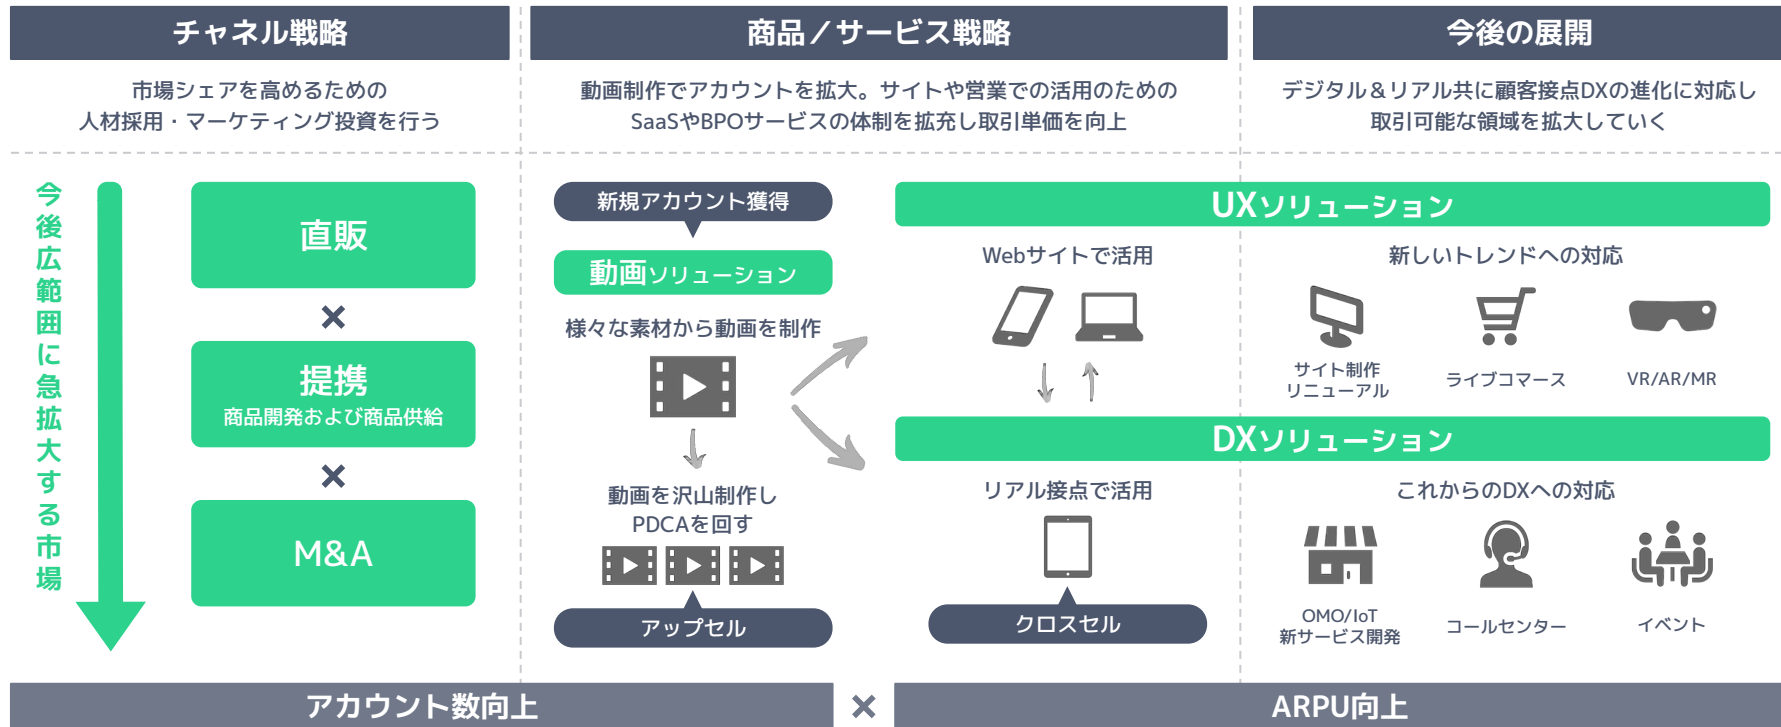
チャネル戦略

市場シェアを高めるための人材採用・マーケティング投資を行う

今後広範囲に急拡大する市場

直販

×

提携
商品開発および商品供給

×

M&A

商品／サービス戦略

動画制作でアカウントを拡大。サイトや営業での活用のためのSaaSやBPOサービスの体制を拡充し取引単価を向上

新規アカウント獲得

動画ソリューション

様々な素材から動画を制作

動画を沢山制作しPDCAを回す

アップセル

今後の展開

デジタル＆リアル共に顧客接点DXの進化に対応し取引可能な領域を拡大していく

UXソリューション

Webサイトで活用

新しいトレンドへの対応

サイト制作リニューアル

ライブコマース

VR/AR/MR

DXソリューション

リアル接点で活用

これからのDXへの対応

クロスセル

OMO/IoT新サービス開発

コールセンター

イベント

アカウント数向上

×

ARPU向上